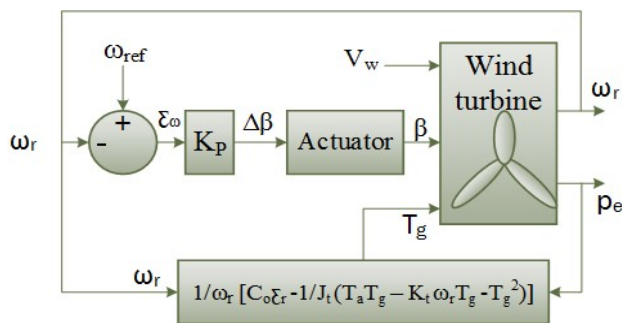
$\omega_{ref}$

$V_w$

Wind turbine

$\omega_r$

+

-

$\varepsilon_\omega$

$K_P$

$\Delta\beta$

Actuator

$\beta$

$\omega_r$

$p_e$

$T_g$

$\omega_r$

$1/\omega_r\,[C_o\xi_r - 1/J_t(T_aT_g - K_t\,\omega_rT_g - T_g^2)]$